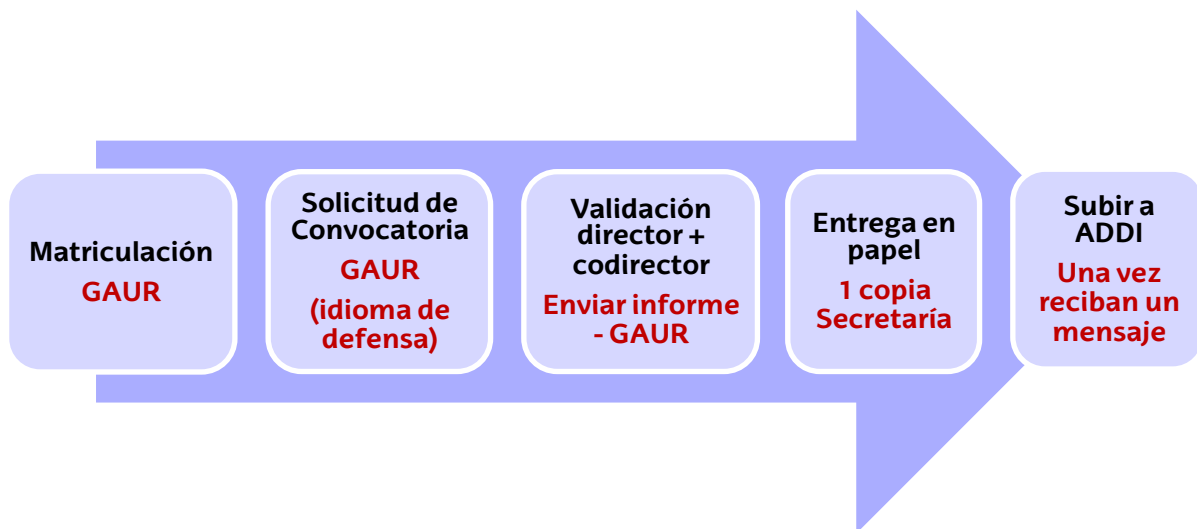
Matriculación
GAUR

Solicitud de Convocatoria
GAUR
(idioma de defensa)

Validación director + codirector
Enviar informe - GAUR

Entrega en papel
1 copia Secretaría

Subir a ADDI
Una vez reciban un mensaje